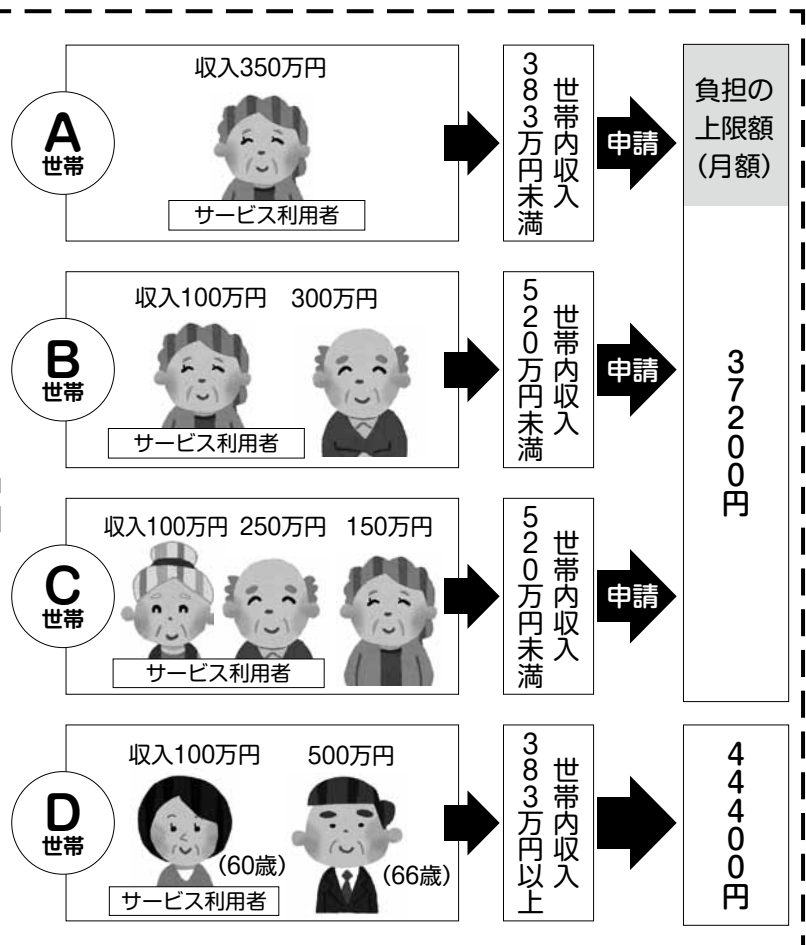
A
世帯

収入350万円

サービス利用者

世帯内収入383万円未満

申請

B
世帯

収入100万円　300万円

サービス利用者

世帯内収入520万円未満

申請

C
世帯

収入100万円　250万円　150万円

サービス利用者

世帯内収入520万円未満

申請

負担の上限額（月額）

37200円

D
世帯

収入100万円　500万円

（60歳）　（66歳）

サービス利用者

世帯内収入383万円以上

44400円